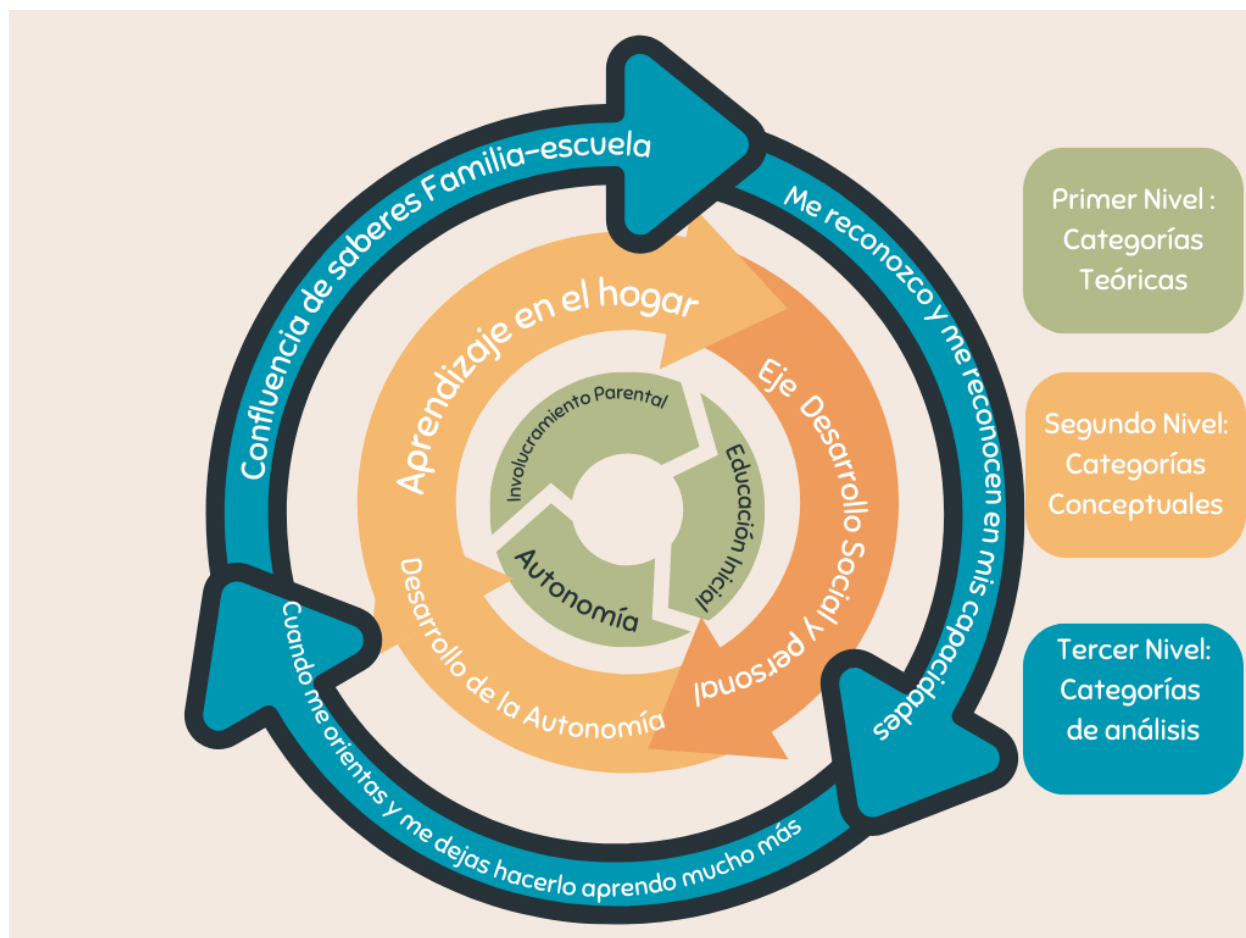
Confluencia de saberes Familia-escuela

Me reconozco y me reconocen en mis capacidades

Cuando me orientas y me dejas hacerlo aprendo mucho más

Aprendizaje en el hogar

Eje Desarrollo Social y personal

Desarrollo de la Autonomía

Involucramiento Parental

Educación Inicial

Autonomía

Primer Nivel : Categorías Teóricas

Segundo Nivel: Categorías Conceptuales

Tercer Nivel: Categorías de análisis